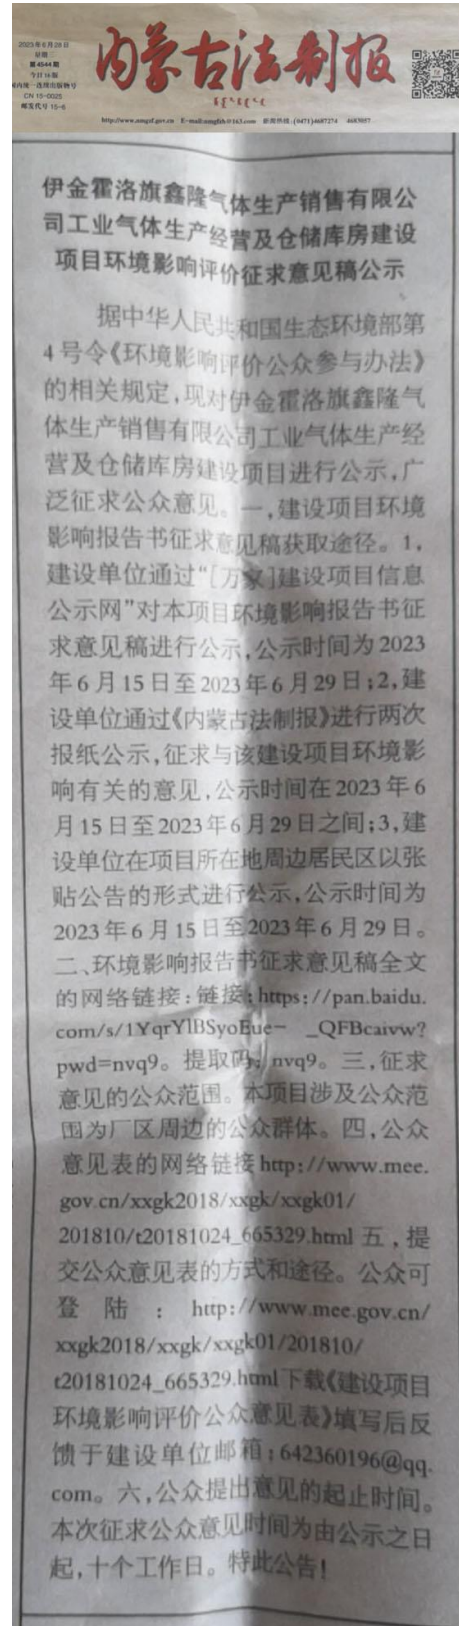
2023年6月28日
星期
第4544期
今日16版
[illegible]
CN 15-0025
邮发代号 15-6

内蒙古法制报

http://www.nmgfzb.gov.cn E-mail:nmgfzb@163.com 新闻热线：(0471)4687274 4685057

伊金霍洛旗鑫隆气体生产销售有限公司工业气体生产经营及仓储库房建设项目环境影响评价征求意见稿公示

据中华人民共和国生态环境部第4号令《环境影响评价公众参与办法》的相关规定，现对伊金霍洛旗鑫隆气体生产销售有限公司工业气体生产经营及仓储库房建设项目进行公示，广泛征求公众意见。一，建设项目环境影响报告书征求意见稿获取途径。1，建设单位通过"[万家]建设项目信息公示网"对本项目环境影响报告书征求意见稿进行公示，公示时间为2023年6月15日至2023年6月29日；2，建设单位通过《内蒙古法制报》进行两次报纸公示，征求与该建设项目环境影响有关的意见，公示时间在2023年6月15日至2023年6月29日之间；3，建设单位在项目所在地周边居民区以张贴公告的形式进行公示，公示时间为2023年6月15日至2023年6月29日。二、环境影响报告书征求意见稿全文的网络链接：链接：https://pan.baidu.com/s/1YqrYlBSyoEue-_QFBcaivw?pwd=nvq9。提取码：nvq9。三，征求意见的公众范围。本项目涉及公众范围为厂区周边的公众群体。四，公众意见表的网络链接http://www.mee.gov.cn/xxgk2018/xxgk/xxgk01/201810/t20181024_665329.html 五，提交公众意见表的方式和途径。公众可登陆：http://www.mee.gov.cn/xxgk2018/xxgk/xxgk01/201810/t20181024_665329.html下载《建设项目环境影响评价公众意见表》填写后反馈于建设单位邮箱：642360196@qq.com。六，公众提出意见的起止时间。本次征求公众意见时间为由公示之日起，十个工作日。特此公告！